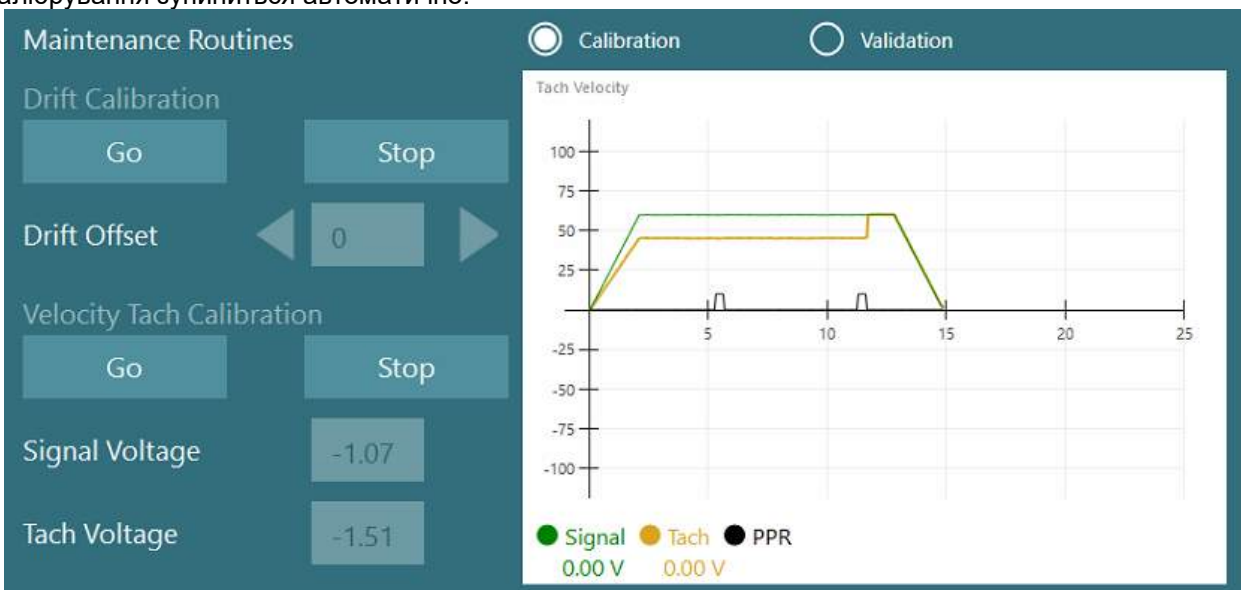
алорування зупиниться автоматично.

Maintenance Routines

Calibration

Validation

Drift Calibration

Go

Stop

Drift Offset

0

Velocity Tach Calibration

Go

Stop

Signal Voltage

-1.07

Tach Voltage

-1.51

Tach Velocity

100

75

50

25

-25

-50

-75

-100

5

10

15

20

25

Signal 0.00 V

Tach 0.00 V

PPR